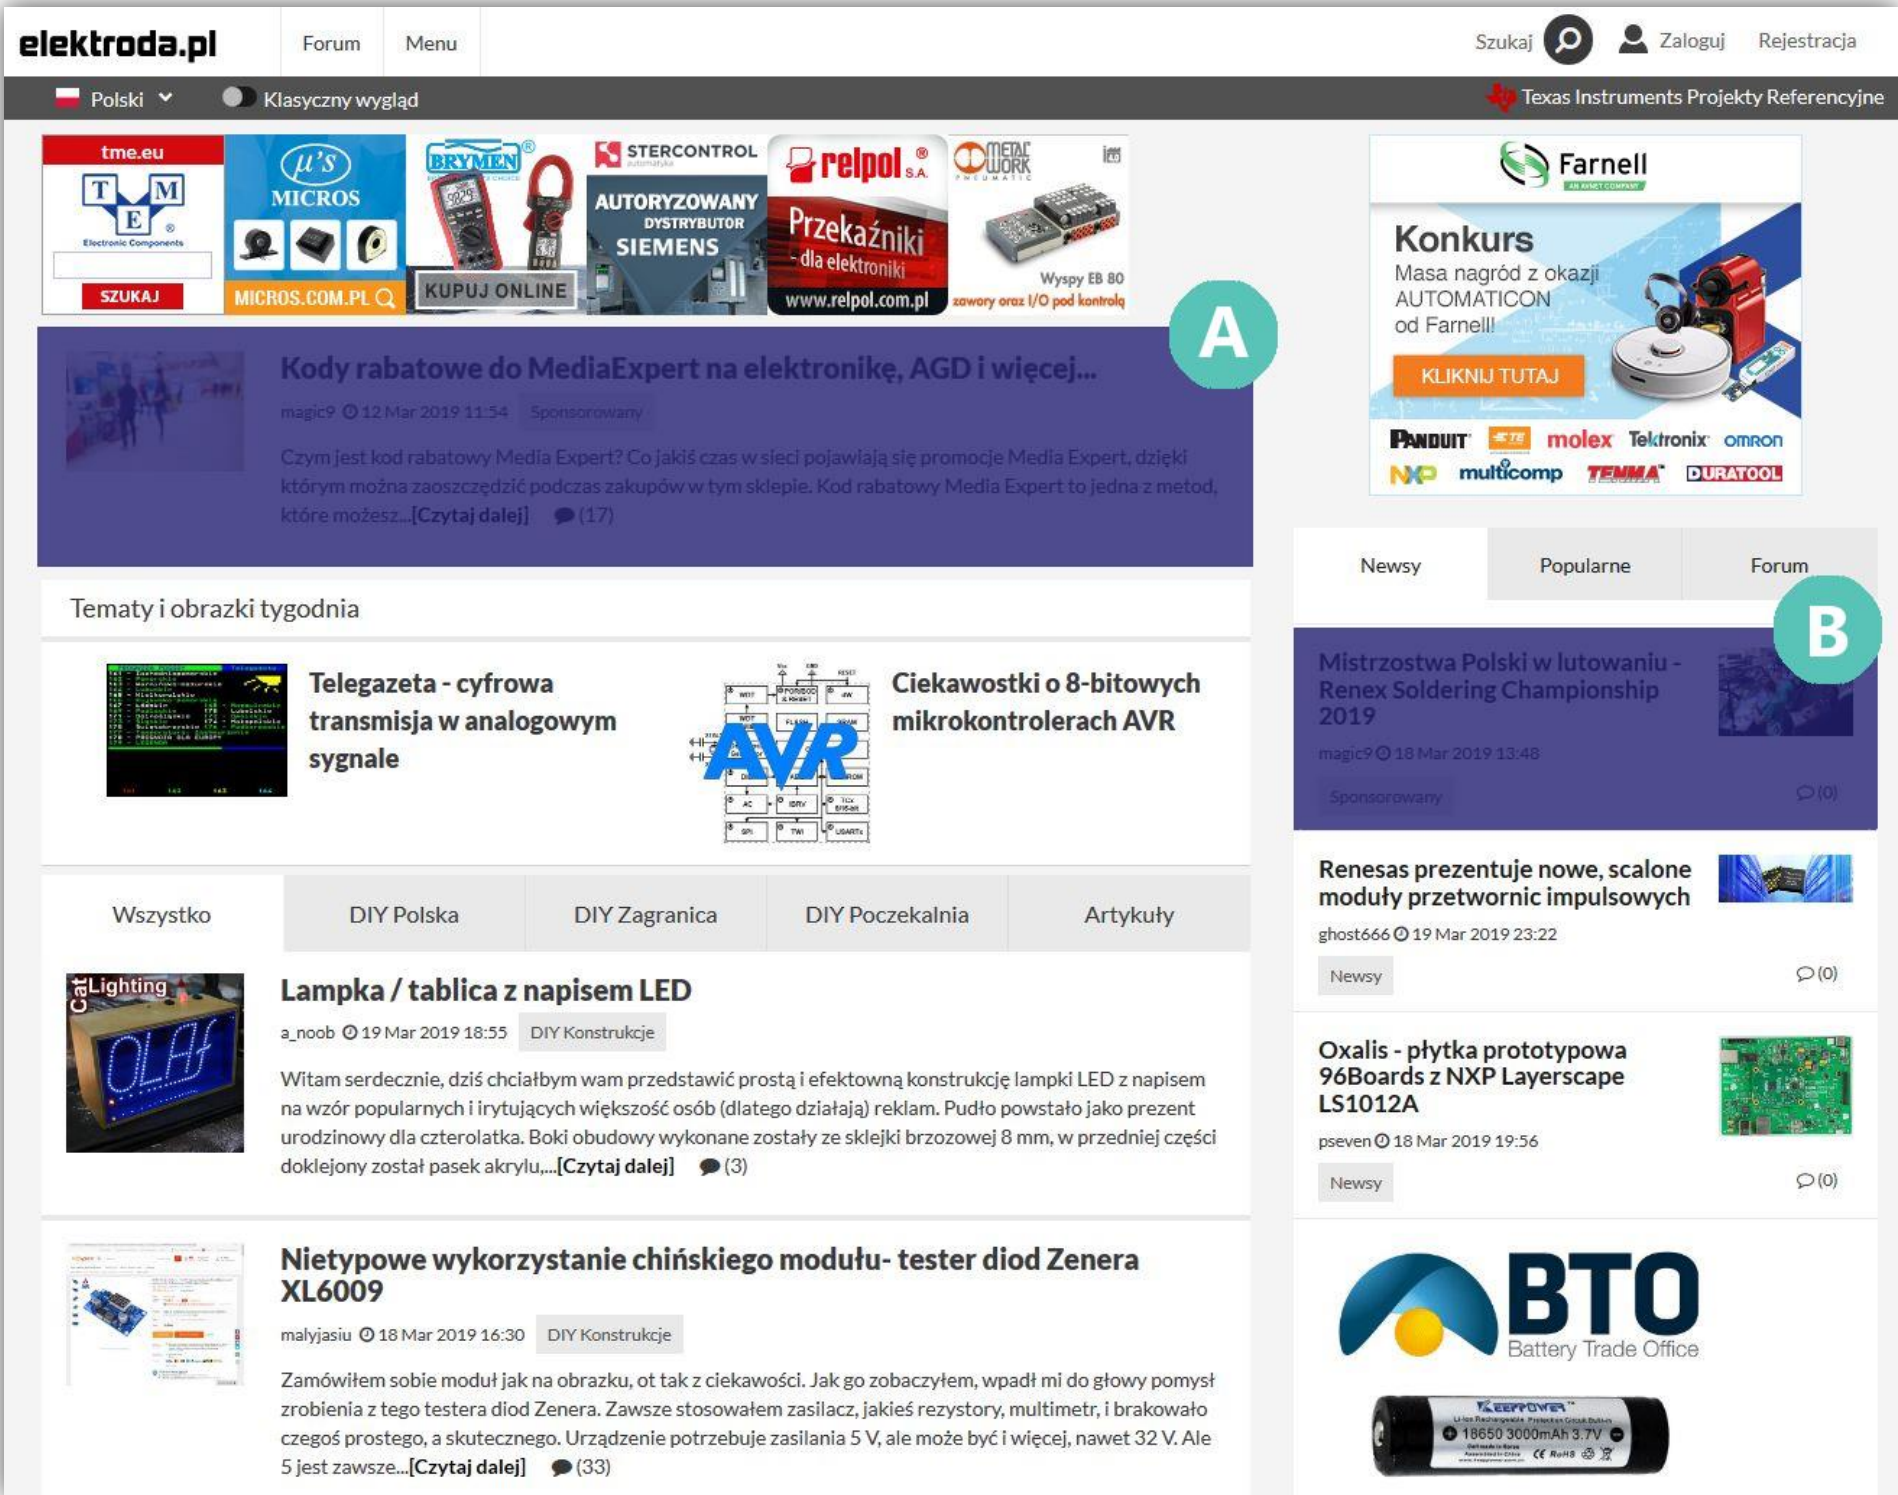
elektroda.pl Forum Menu Szukaj Zaloguj Rejestracja

Polski Klasyczny wygląd Texas Instruments Projekty Referencyjne

tme.eu TME Electronic Components SZUKAJ

μ's MICROS MICROS.COM.PL

BRYMEN KUPUJ ONLINE

STERCONTROL automatyka AUTORYZOWANY DYSTRYBUTOR SIEMENS

relpol S.A. Przekaźniki - dla elektroniki www.relpol.com.pl

METAL WORK PNEUMATIC Wyspy EB 80 zawory oraz I/O pod kontrolą

Farnell AN AVNET COMPANY

Konkurs

Masa nagród z okazji AUTOMATICON od Farnell!

KLIKNIJ TUTAJ

PANDUIT TE molex Tektronix OMRON NXP multicomp TENMA DURATOOL

A

Kody rabatowe do MediaExpert na elektronikę, AGD i więcej...

magic9 12 Mar 2019 11:54 Sponsorowany

Czym jest kod rabatowy Media Expert? Co jakiś czas w sieci pojawiają się promocje Media Expert, dzięki którym można zaoszczędzić podczas zakupów w tym sklepie. Kod rabatowy Media Expert to jedna z metod, które możesz...[Czytaj dalej] (17)

Tematy i obrazki tygodnia

Telegazeta - cyfrowa transmisja w analogowym sygnale

Ciekawostki o 8-bitowych mikrokontrolerach AVR

AVR

| Wszystko | DIY Polska | DIY Zagranica | DIY Poczekalnia | Artykuły |
|---|---|---|---|---|

Lampka / tablica z napisem LED

a_noob 19 Mar 2019 18:55 DIY Konstrukcje

Witam serdecznie, dziś chciałbym wam przedstawić prostą i efektowną konstrukcję lampki LED z napisem na wzór popularnych i irytujących większość osób (dlatego działają) reklam. Pudło powstało jako prezent urodzinowy dla czterolatka. Boki obudowy wykonane zostały ze sklejki brzozowej 8 mm, w przedniej części doklejony został pasek akrylu,...[Czytaj dalej] (3)

Nietypowe wykorzystanie chińskiego modułu- tester diod Zenera XL6009

malyjasiu 18 Mar 2019 16:30 DIY Konstrukcje

Zamówiłem sobie moduł jak na obrazku, ot tak z ciekawości. Jak go zobaczyłem, wpadł mi do głowy pomysł zrobienia z tego testera diod Zenera. Zawsze stosowałem zasilacz, jakieś rezystory, multimetr, i brakowało czegoś prostego, a skutecznego. Urządzenie potrzebuje zasilania 5 V, ale może być i więcej, nawet 32 V. Ale 5 jest zawsze...[Czytaj dalej] (33)

| Newsy | Popularne | Forum |
|---|---|---|

B

Mistrzostwa Polski w lutowaniu - Renex Soldering Championship 2019

magic9 18 Mar 2019 13:48

Sponsorowany (0)

Renesas prezentuje nowe, scalone moduły przetwornic impulsowych

ghost666 19 Mar 2019 23:22

Newsy (0)

Oxalis - płytka prototypowa 96Boards z NXP Layerscape LS1012A

pseven 18 Mar 2019 19:56

Newsy (0)

BTO Battery Trade Office

KEEPPOWER 18650 3000mAh 3.7V